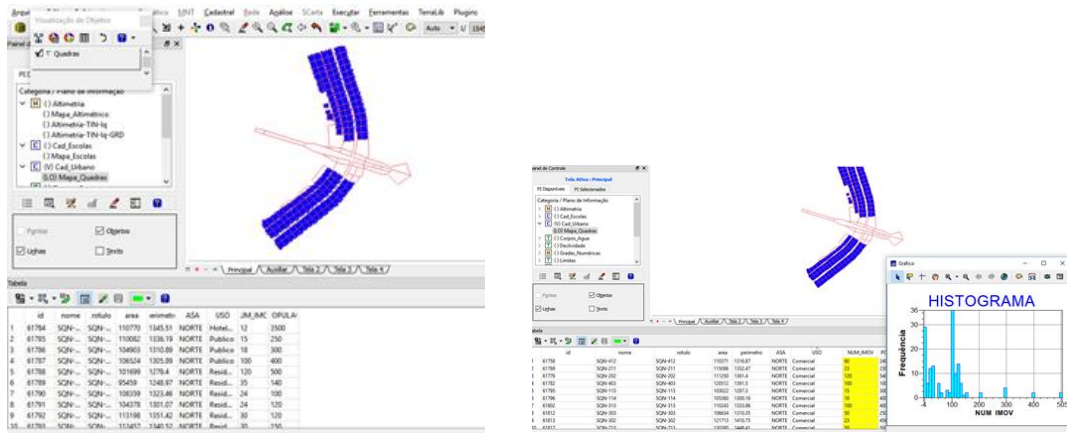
Arquivo Visualização de Objetos gráfico MNT Cadastral Rede Análise SCarta Executar Ferramentas TerraLib Plugins

Quadras

Painel de Controle

Auto

Categoria / Plano de Informação
(M) () Altimetria
() Mapa_Altimetrico
() Altimetria-TIN-lq
() Altimetria-TIN-lq-GRD
(C) () Cad_Escolas
() Mapa_Escolas
(C) (V) Cad_Urbano
(L,O) Mapa_Quadras

Pontos
Objetos
Linhas
Texto

Principal / Auxiliar / Tela 2 / Tela 3 / Tela 4

Tabela

| | id | nome | rotulo | area | perimetro | ASA | USO | NUM_IMOV | POPULAÇÃO |
|---|---|---|---|---|---|---|---|---|---|
| 1 | 61784 | SQN-... | SQN-... | 110770 | 1345.51 | NORTE | Hotel... | 12 | 3500 |
| 2 | 61785 | SQN-... | SQN-... | 110082 | 1336.19 | NORTE | Publico | 15 | 250 |
| 3 | 61786 | SQN-... | SQN-... | 104903 | 1310.89 | NORTE | Publico | 18 | 300 |
| 4 | 61787 | SQN-... | SQN-... | 106524 | 1305.89 | NORTE | Publico | 100 | 400 |
| 5 | 61788 | SQN-... | SQN-... | 101699 | 1279.4 | NORTE | Resid... | 120 | 500 |
| 6 | 61789 | SQN-... | SQN-... | 95459 | 1248.97 | NORTE | Resid... | 35 | 140 |
| 7 | 61790 | SQN-... | SQN-... | 108359 | 1323.46 | NORTE | Resid... | 24 | 100 |
| 8 | 61791 | SQN-... | SQN-... | 104378 | 1301.07 | NORTE | Resid... | 24 | 120 |
| 9 | 61792 | SQN-... | SQN-... | 113198 | 1351.42 | NORTE | Resid... | 30 | 120 |

Painel de Controle
Tela Ativa: Principal
PI Disponíveis PI Selecionados
Categoria / Plano de Informação
(M) () Altimetria
(C) () Cad_Escolas
(C) (V) Cad_Urbano
(L,O) Mapa_Quadras
(T) () Corpos_Agua
(T) () Declividade
(T) () Grades_Numericas
(T) () Limites

Pontos Objetos
Linhas Texto

Principal / Auxiliar / Tela 2 / Tela 3 / Tela 4

Tabela

| | id | nome | rotulo | area | perimetro | ASA | USO | NUM_IMOV |
|---|---|---|---|---|---|---|---|---|
| | 61758 | SQN-412 | SQN-412 | 110771 | 1316.87 | NORTE | Comercial | 80 |
| | 61769 | SQN-211 | SQN-211 | 115088 | 1332.47 | NORTE | Comercial | 23 |
| | 61779 | SQN-202 | SQN-202 | 111250 | 1301.4 | NORTE | Comercial | 120 |
| | 61782 | SQN-403 | SQN-403 | 120512 | 1391.5 | NORTE | Comercial | 100 |
| | 61795 | SQN-113 | SQN-113 | 100922 | 1297.3 | NORTE | Comercial | 15 |
| | 61796 | SQN-114 | SQN-114 | 105360 | 1300.16 | NORTE | Comercial | 16 |
| | 61802 | SQN-315 | SQN-315 | 110240 | 1323.86 | NORTE | Comercial | 100 |
| | 61812 | SQN-303 | SQN-303 | 108634 | 1310.35 | NORTE | Comercial | 50 |
| | 61813 | SQN-302 | SQN-302 | 121713 | 1410.73 | NORTE | Comercial | 23 |

Gráfico
HISTOGRAMA
Frequência
30
20
10
0
-4 100 200 300 400 500
NUM_IMOV